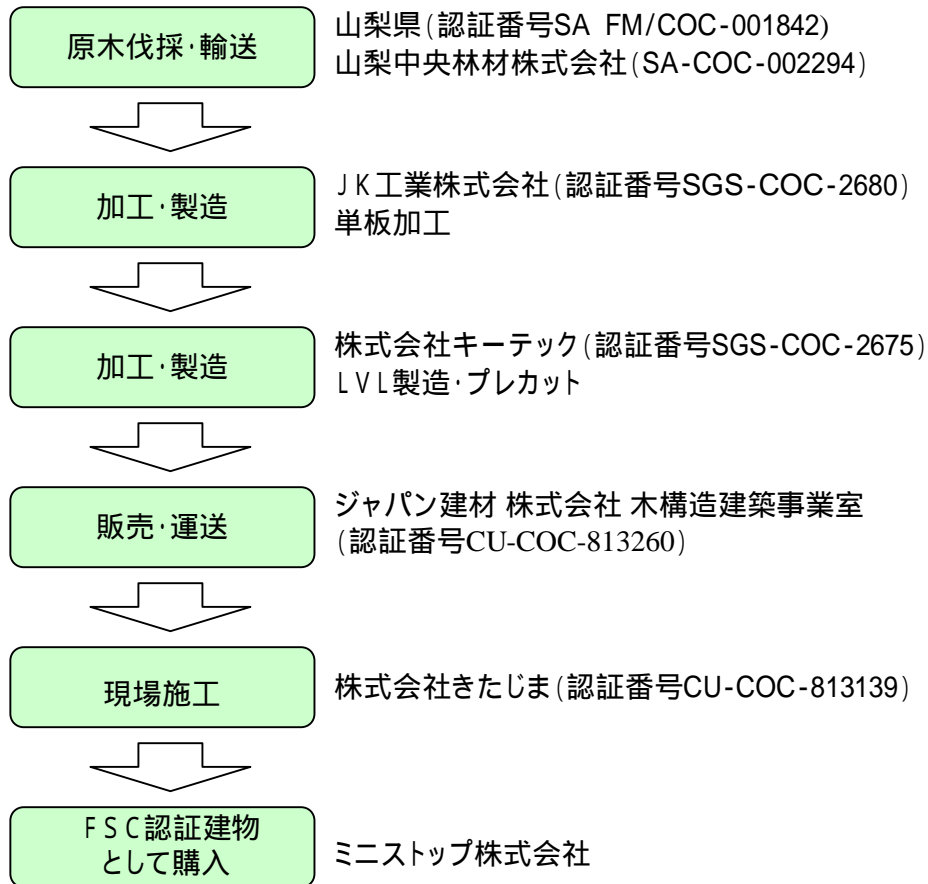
原木伐採･輸送

山梨県(認証番号SA FM/COC-001842)
山梨中央林材株式会社(SA-COC-002294)

加工･製造

ＪＫ工業株式会社(認証番号SGS-COC-2680)
単板加工

加工･製造

株式会社キーテック(認証番号SGS-COC-2675)
ＬＶＬ製造･プレカット

販売･運送

ジャパン建材 株式会社 木構造建築事業室
(認証番号CU-COC-813260)

現場施工

株式会社きたじま(認証番号CU-COC-813139)

ＦＳＣ認証建物
として購入

ミニストップ株式会社